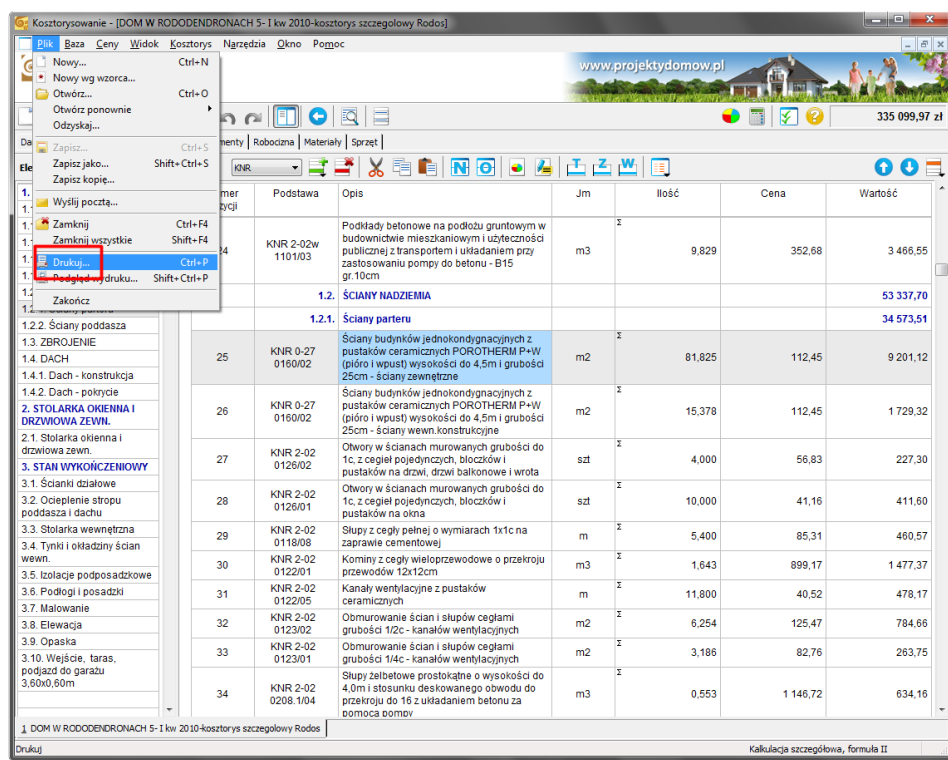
Kosztorysowanie - [DOM W RODODENDRONACH 5- I kw 2010-kosztorys szczegolowy Rodos]

Plik Baza Ceny Widok Kosztorys Narzędzia Okno Pomoc

Nowy... Ctrl+N
Nowy wg wzorca...
Otwórz... Ctrl+O
Otwórz ponownie
Odzyskaj...
Zapisz... Ctrl+S
Zapisz jako... Shift+Ctrl+S
Zapisz kopię...
Wyślij pocztą...
Zamknij Ctrl+F4
Zamknij wszystkie Shift+F4
Drukuj... Ctrl+P
Podgląd wydruku... Shift+Ctrl+P
Zakończ

www.projektydomow.pl

335 099,97 zł

menty | Robocizna | Materiały | Sprzęt

KNR

1.2.2. Ściany poddasza
1.3. ZBROJENIE
1.4. DACH
1.4.1. Dach - konstrukcja
1.4.2. Dach - pokrycie
2. STOLARKA OKIENNA I DRZWIOWA ZEWN.
2.1. Stolarka okienna i drzwiowa zewn.
3. STAN WYKOŃCZENIOWY
3.1. Ścianki działowe
3.2. Ocieplenie stropu poddasza i dachu
3.3. Stolarka wewnętrzna
3.4. Tynki i okładziny ścian wewn.
3.5. Izolacje podposadzkowe
3.6. Podłogi i posadzki
3.7. Malowanie
3.8. Elewacja
3.9. Opaska
3.10. Wejście, taras, podjazd do garażu 3,60x0,60m

| mer pozycji | Podstawa | Opis | Jm | Ilość | Cena | Wartość |
|---|---|---|---|---|---|---|
| 24 | KNR 2-02w 1101/03 | Podkłady betonowe na podłożu gruntowym w budownictwie mieszkaniowym i użyteczności publicznej z transportem i układaniem przy zastosowaniu pompy do betonu - B15 gr.10cm | m3 | 9,829 | 352,68 | 3 466,55 |
| | 1.2. | ŚCIANY NADZIEMIA | | | | 53 337,70 |
| | 1.2.1. | Ściany parteru | | | | 34 573,51 |
| 25 | KNR 0-27 0160/02 | Ściany budynków jednokondygnacyjnych z pustaków ceramicznych POROTHERM P+W (pióro i wpust) wysokości do 4,5m i grubości 25cm - ściany zewnętrzne | m2 | 81,825 | 112,45 | 9 201,12 |
| 26 | KNR 0-27 0160/02 | Ściany budynków jednokondygnacyjnych z pustaków ceramicznych POROTHERM P+W (pióro i wpust) wysokości do 4,5m i grubości 25cm - ściany wewn.konstrukcyjne | m2 | 15,378 | 112,45 | 1 729,32 |
| 27 | KNR 2-02 0126/02 | Otwory w ścianach murowanych grubości do 1c, z cegieł pojedynczych, bloczków i pustaków na drzwi, drzwi balkonowe i wrota | szt | 4,000 | 56,83 | 227,30 |
| 28 | KNR 2-02 0126/01 | Otwory w ścianach murowanych grubości do 1c, z cegieł pojedynczych, bloczków i pustaków na okna | szt | 10,000 | 41,16 | 411,60 |
| 29 | KNR 2-02 0118/08 | Słupy z cegły pełnej o wymiarach 1x1c na zaprawie cementowej | m | 5,400 | 85,31 | 460,57 |
| 30 | KNR 2-02 0122/01 | Kominy z cegły wieloprzewodowe o przekroju przewodów 12x12cm | m3 | 1,643 | 899,17 | 1 477,37 |
| 31 | KNR 2-02 0122/05 | Kanały wentylacyjne z pustaków ceramicznych | m | 11,800 | 40,52 | 478,17 |
| 32 | KNR 2-02 0123/02 | Obmurowanie ścian i słupów cegłami grubości 1/2c - kanałów wentylacyjnych | m2 | 6,254 | 125,47 | 784,66 |
| 33 | KNR 2-02 0123/01 | Obmurowanie ścian i słupów cegłami grubości 1/4c - kanałów wentylacyjnych | m2 | 3,186 | 82,76 | 263,75 |
| 34 | KNR 2-02 0208.1/04 | Słupy żelbetowe prostokątne o wysokości do 4,0m i stosunku deskowanego obwodu do przekroju do 16 z układaniem betonu za pomocą pompy | m3 | 0,553 | 1 146,72 | 634,16 |

1 DOM W RODODENDRONACH 5- I kw 2010-kosztorys szczegolowy Rodos

Drukuj

Kalkulacja szczegółowa, formuła II